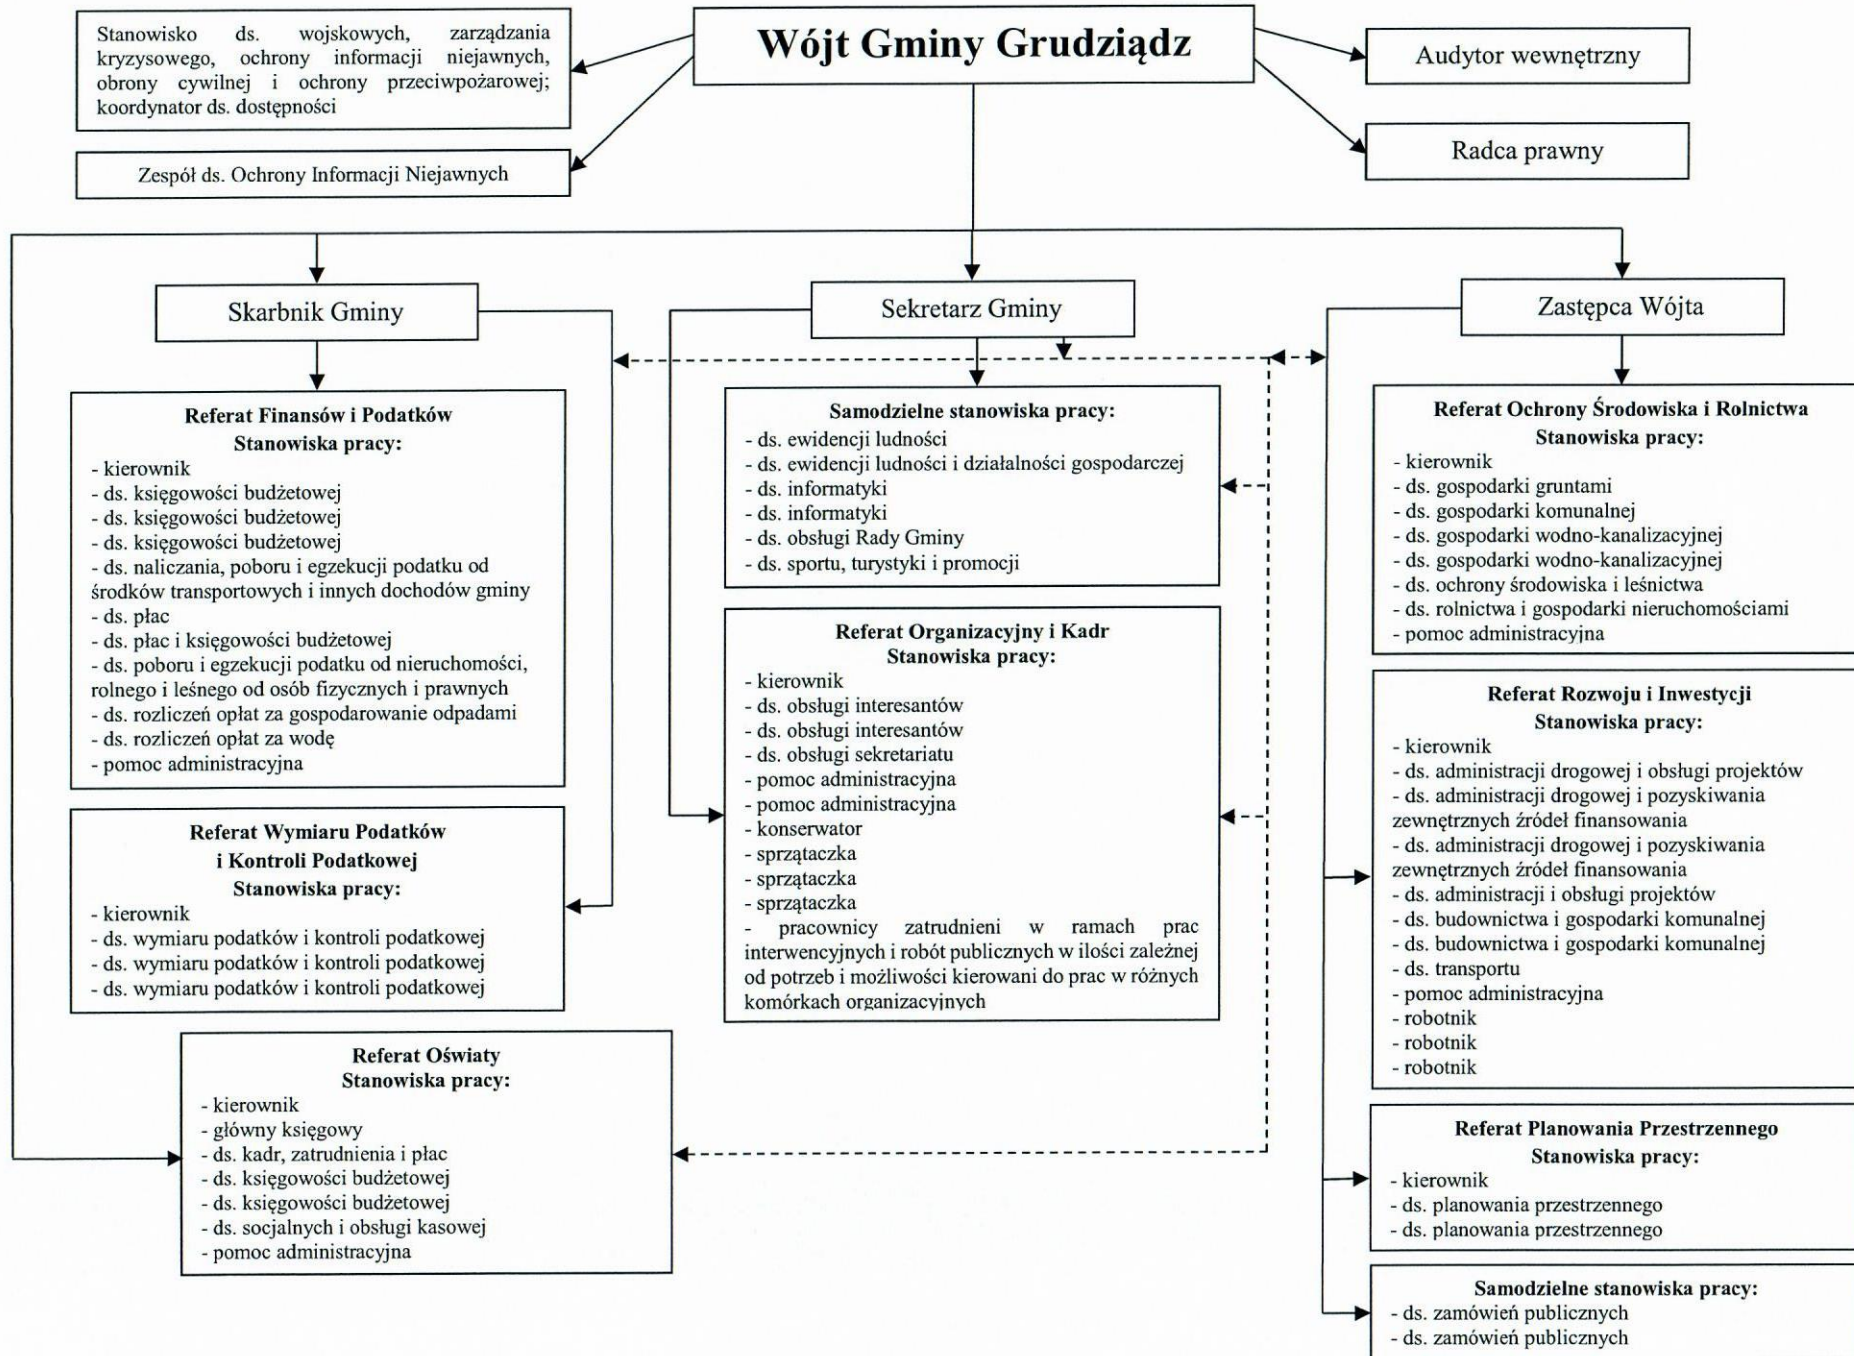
Wójt Gminy Grudziądz

Stanowisko ds. wojskowych, zarządzania kryzysowego, ochrony informacji niejawnych, obrony cywilnej i ochrony przeciwpożarowej; koordynator ds. dostępności

Zespół ds. Ochrony Informacji Niejawnych

Audytor wewnętrzny

Radca prawny

Skarbnik Gminy

Sekretarz Gminy

Zastępca Wójta

Referat Finansów i Podatków
Stanowiska pracy:
- kierownik
- ds. księgowości budżetowej
- ds. księgowości budżetowej
- ds. księgowości budżetowej
- ds. naliczania, poboru i egzekucji podatku od środków transportowych i innych dochodów gminy
- ds. płac
- ds. płac i księgowości budżetowej
- ds. poboru i egzekucji podatku od nieruchomości, rolnego i leśnego od osób fizycznych i prawnych
- ds. rozliczeń opłat za gospodarowanie odpadami
- ds. rozliczeń opłat za wodę
- pomoc administracyjna

Referat Wymiaru Podatków i Kontroli Podatkowej
Stanowiska pracy:
- kierownik
- ds. wymiaru podatków i kontroli podatkowej
- ds. wymiaru podatków i kontroli podatkowej
- ds. wymiaru podatków i kontroli podatkowej

Referat Oświaty
Stanowiska pracy:
- kierownik
- główny księgowy
- ds. kadr, zatrudnienia i płac
- ds. księgowości budżetowej
- ds. księgowości budżetowej
- ds. socjalnych i obsługi kasowej
- pomoc administracyjna

Samodzielne stanowiska pracy:
- ds. ewidencji ludności
- ds. ewidencji ludności i działalności gospodarczej
- ds. informatyki
- ds. informatyki
- ds. obsługi Rady Gminy
- ds. sportu, turystyki i promocji

Referat Organizacyjny i Kadr
Stanowiska pracy:
- kierownik
- ds. obsługi interesantów
- ds. obsługi interesantów
- ds. obsługi sekretariatu
- pomoc administracyjna
- pomoc administracyjna
- konserwator
- sprzątaczka
- sprzątaczka
- sprzątaczka
- pracownicy zatrudnieni w ramach prac interwencyjnych i robót publicznych w ilości zależnej od potrzeb i możliwości kierowani do prac w różnych komórkach organizacyjnych

Referat Ochrony Środowiska i Rolnictwa
Stanowiska pracy:
- kierownik
- ds. gospodarki gruntami
- ds. gospodarki komunalnej
- ds. gospodarki wodno-kanalizacyjnej
- ds. gospodarki wodno-kanalizacyjnej
- ds. ochrony środowiska i leśnictwa
- ds. rolnictwa i gospodarki nieruchomościami
- pomoc administracyjna

Referat Rozwoju i Inwestycji
Stanowiska pracy:
- kierownik
- ds. administracji drogowej i obsługi projektów
- ds. administracji drogowej i pozyskiwania zewnętrznych źródeł finansowania
- ds. administracji drogowej i pozyskiwania zewnętrznych źródeł finansowania
- ds. administracji i obsługi projektów
- ds. budownictwa i gospodarki komunalnej
- ds. budownictwa i gospodarki komunalnej
- ds. transportu
- pomoc administracyjna
- robotnik
- robotnik
- robotnik

Referat Planowania Przestrzennego
Stanowiska pracy:
- kierownik
- ds. planowania przestrzennego
- ds. planowania przestrzennego

Samodzielne stanowiska pracy:
- ds. zamówień publicznych
- ds. zamówień publicznych